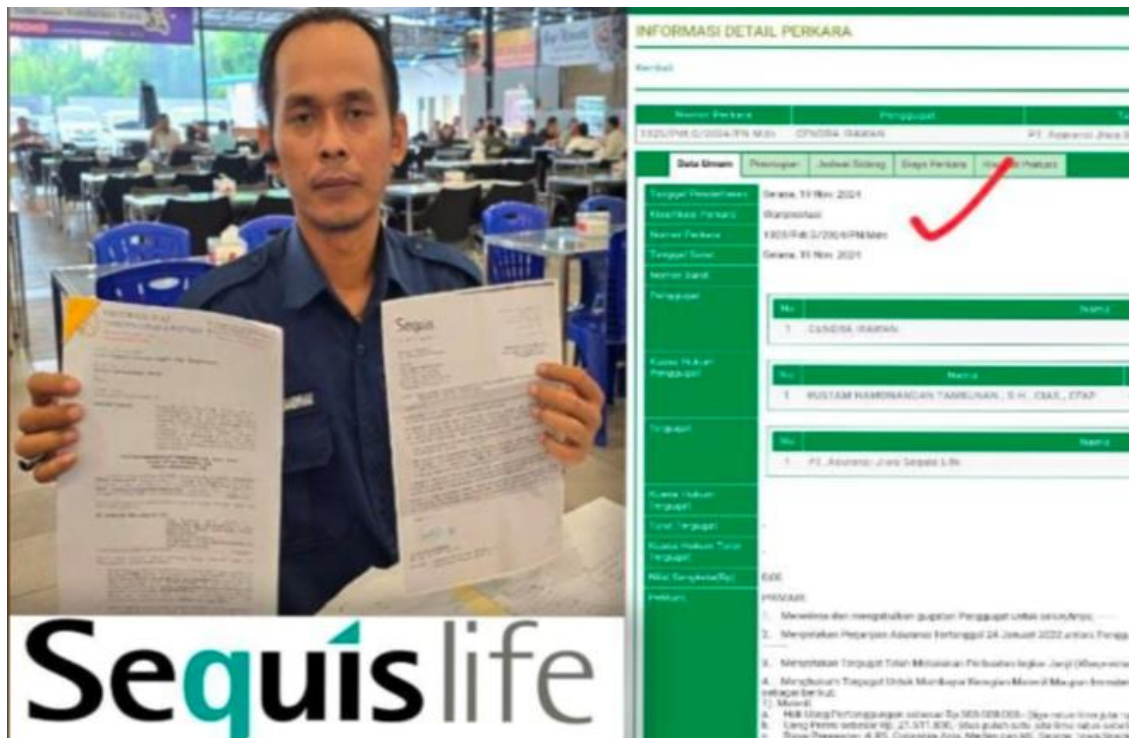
Sequis

INFORMASI DETAIL PERKARA

Kembali

| Nomor Perkara | Penggugat | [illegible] |
|---|---|---|
| 1925/Pdt.G/2024/PN Mdn | CANDRA IRAWAN | PT. Asuransi Jiwa S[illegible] |

Data Umum | Penetapan | Jadwal Sidang | Biaya Perkara | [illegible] Putusan

Tanggal Pendaftaran: Selasa, 19 Nov. 2024
Klasifikasi Perkara: Wanprestasi
Nomor Perkara: 1925/Pdt.G/2024/PN Mdn
Tanggal Surat: Selasa, 19 Nov. 2024
Nomor Surat:
Penggugat:

| No | Nama |
|---|---|
| 1 | CANDRA IRAWAN |

Kuasa Hukum Penggugat:

| No | Nama |
|---|---|
| 1 | RUSTAM HAMONANGAN TAMBUNAN , S.H., CMS., CTAP. |

Tergugat:

| No | Nama |
|---|---|
| 1 | PT. Asuransi Jiwa Sequis Life |

Kuasa Hukum Tergugat:
Turut Tergugat:
Kuasa Hukum Turut Tergugat:
Nilai Sengketa(Rp): 0,00
Petitum: PRIMAIR

1. Menerima dan mengabulkan gugatan Penggugat untuk seluruhnya;
2. Menyatakan Perjanjian Asuransi tertanggal 24 Januari 2022 antara Pengg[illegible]
3. Menyatakan Tergugat Telah Melakukan Perbuatan Ingkar Janji (Wanprestasi)
4. Menghukum Tergugat Untuk Membayar Kerugian Materil Maupun Immateril sebagai berikut:
1) Materil:
a. Hak Uang Pertanggungan sebesar Rp 300.000.000,- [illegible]
b. Uang Premi sebesar Rp. 21.511.630,- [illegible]
c. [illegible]

Sequislife